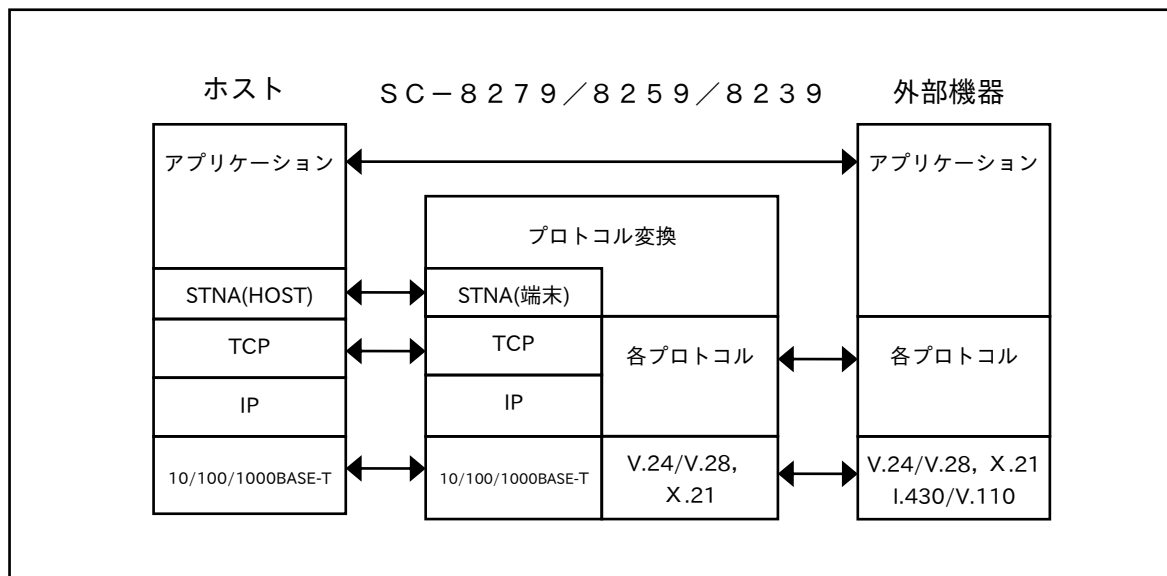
ホスト

SC−8279／8259／8239

外部機器

アプリケーション

STNA(HOST)

TCP

IP

10/100/1000BASE-T

プロトコル変換

STNA(端末)

TCP

IP

10/100/1000BASE-T

各プロトコル

V.24/V.28, X.21

アプリケーション

各プロトコル

V.24/V.28, X.21
I.430/V.110